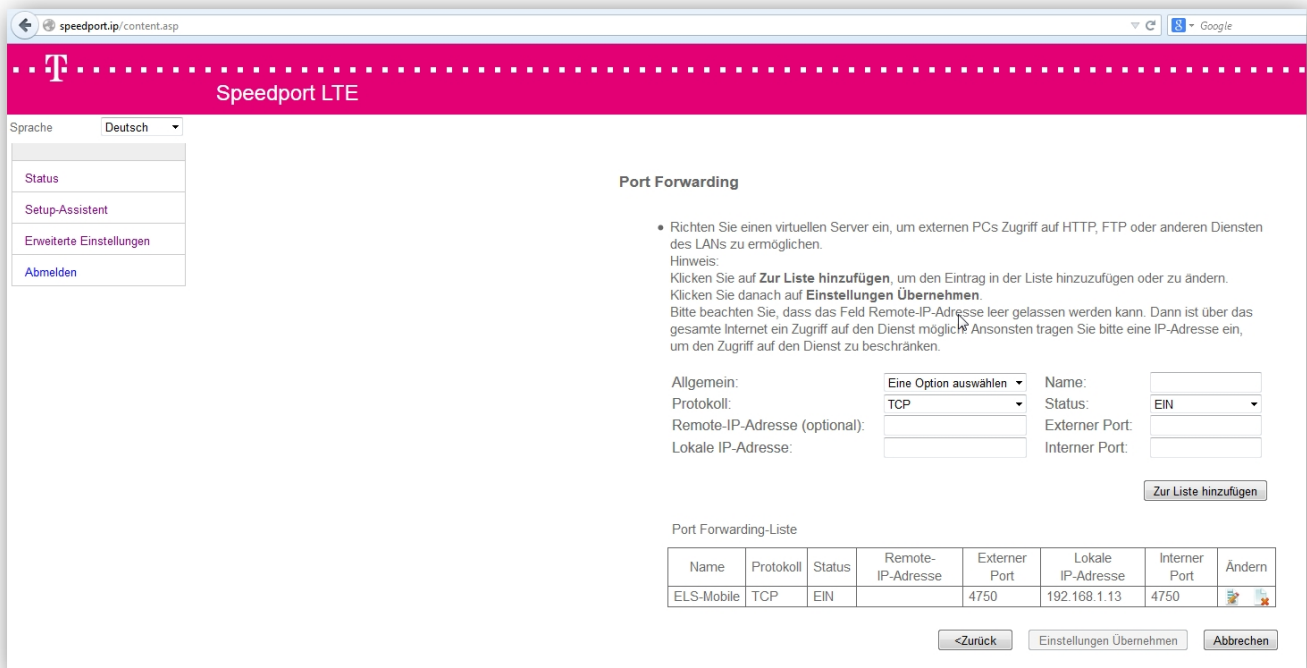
speedport.ip/content.asp

Google

T

Speedport LTE

Sprache Deutsch

Status

Setup-Assistent

Erweiterte Einstellungen

Abmelden

Port Forwarding

• Richten Sie einen virtuellen Server ein, um externen PCs Zugriff auf HTTP, FTP oder anderen Diensten des LANs zu ermöglichen.
Hinweis:
Klicken Sie auf **Zur Liste hinzufügen**, um den Eintrag in der Liste hinzuzufügen oder zu ändern. Klicken Sie danach auf **Einstellungen Übernehmen**.
Bitte beachten Sie, dass das Feld Remote-IP-Adresse leer gelassen werden kann. Dann ist über das gesamte Internet ein Zugriff auf den Dienst möglich. Ansonsten tragen Sie bitte eine IP-Adresse ein, um den Zugriff auf den Dienst zu beschränken.

Allgemein: Eine Option auswählen
Name:
Protokoll: TCP
Status: EIN
Remote-IP-Adresse (optional):
Externer Port:
Lokale IP-Adresse:
Interner Port:

Zur Liste hinzufügen

Port Forwarding-Liste

| Name | Protokoll | Status | Remote-IP-Adresse | Externer Port | Lokale IP-Adresse | Interner Port | Ändern |
|---|---|---|---|---|---|---|---|
| ELS-Mobile | TCP | EIN | | 4750 | 192.168.1.13 | 4750 | |

<Zurück   Einstellungen Übernehmen   Abbrechen